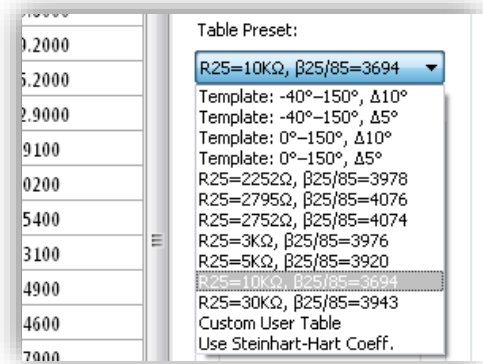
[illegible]
0.2000
5.2000
2.9000
9100
0200
5400
3100
4900
4600
7900

Table Preset:

R25=10KΩ, β25/85=3694

Template: -40°–150°, Δ10°
Template: -40°–150°, Δ5°
Template: 0°–150°, Δ10°
Template: 0°–150°, Δ5°
R25=2252Ω, β25/85=3978
R25=2795Ω, β25/85=4076
R25=2752Ω, β25/85=4074
R25=3KΩ, β25/85=3976
R25=5KΩ, β25/85=3920
R25=10KΩ, β25/85=3694
R25=30KΩ, β25/85=3943
Custom User Table
Use Steinhart-Hart Coeff.